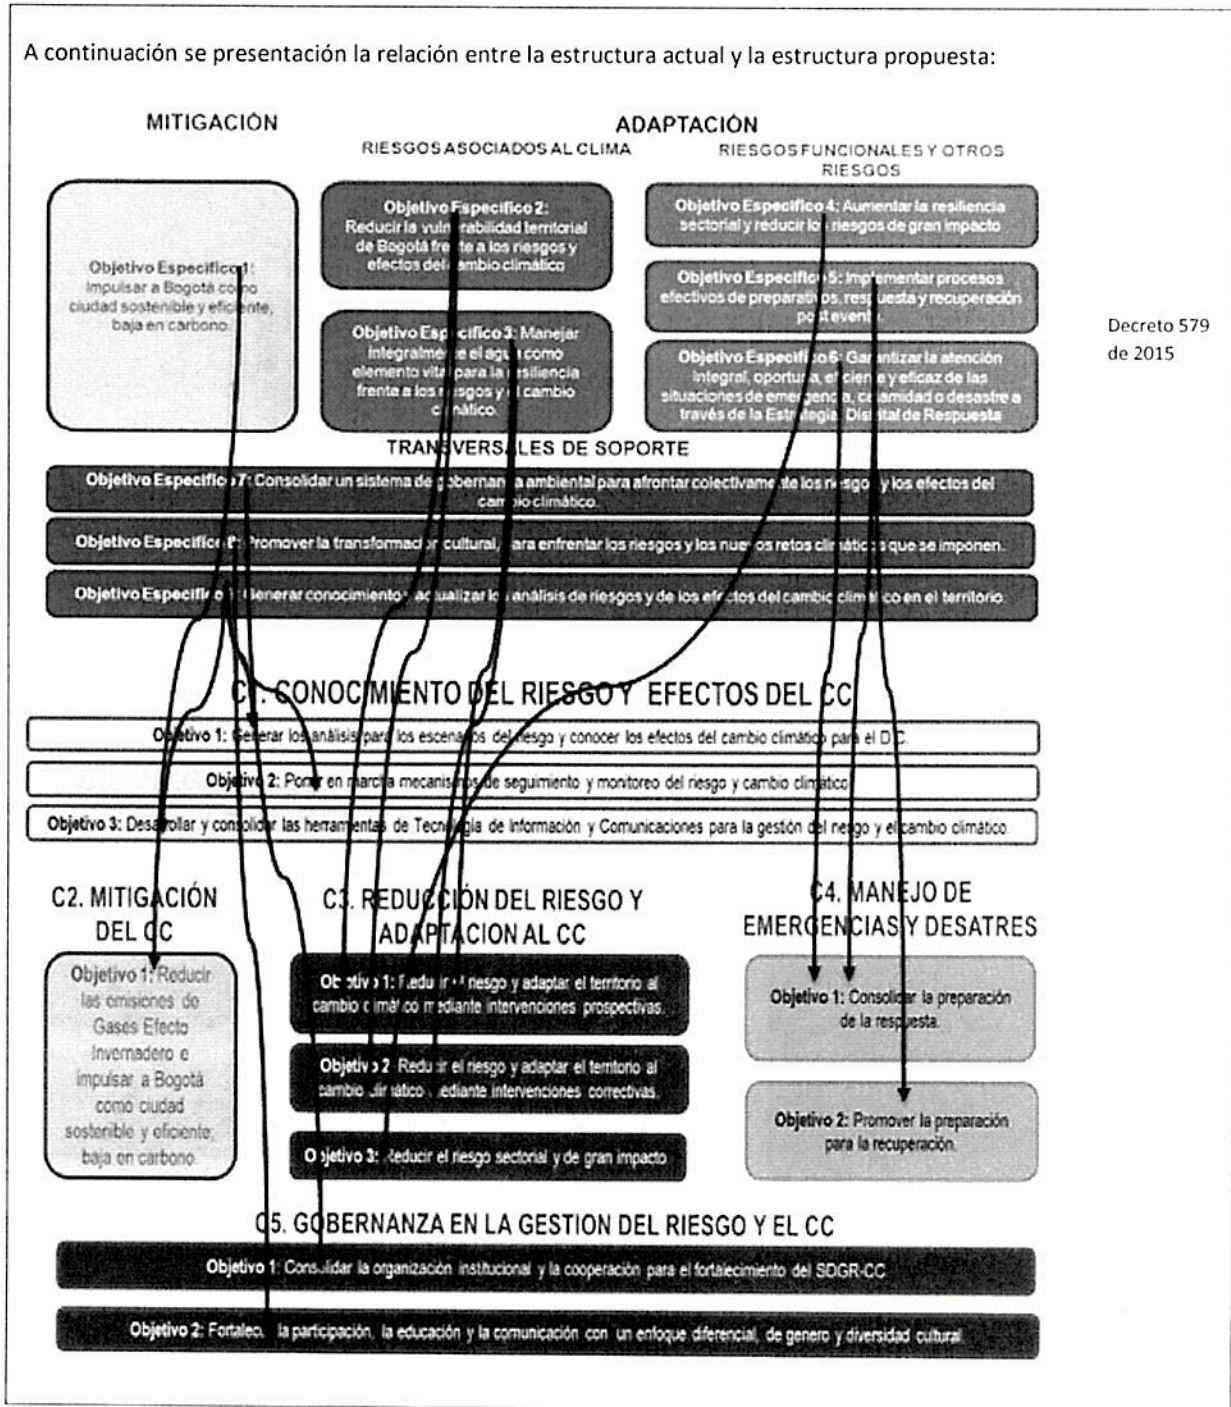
A continuación se presentación la relación entre la estructura actual y la estructura propuesta:

MITIGACIÓN

ADAPTACIÓN

RIESGOS ASOCIADOS AL CLIMA

RIESGOS FUNCIONALES Y OTROS RIESGOS

Objetivo Especifico 1: Impulsar a Bogotá como ciudad sostenible y eficiente, baja en carbono.

Objetivo Especifico 2: Reducir la vulnerabilidad territorial de Bogotá frente a los riesgos y efectos del cambio climático

Objetivo Especifico 3: Manejar integralmente el agua como elemento vital para la resiliencia frente a los riesgos y el cambio climático.

Objetivo Especifico 4: Aumentar la resiliencia sectorial y reducir los riesgos de gran impacto

Objetivo Especifico 5: Implementar procesos efectivos de preparativos, respuesta y recuperación post evento

Objetivo Especifico 6: Garantizar la atención integral, oportuna, eficiente y eficaz de las situaciones de emergencia, calamidad o desastre a través de la Estrategia Distrital de Respuesta

Decreto 579 de 2015

TRANSVERSALES DE SOPORTE

Objetivo Especifico 7: Consolidar un sistema de gobernanza ambiental para afrontar colectivamente los riesgos y los efectos del cambio climático.

Objetivo Especifico 8: Promover la transformación cultural, para enfrentar los riesgos y los nuevos retos climáticos que se imponen.

Objetivo Especifico 9: Generar conocimiento y actualizar los análisis de riesgos y de los efectos del cambio climático en el territorio.

C1. CONOCIMIENTO DEL RIESGO Y EFECTOS DEL CC

Objetivo 1: Generar los análisis para los escenarios del riesgo y conocer los efectos del cambio climático para el DC.

Objetivo 2: Poner en marcha mecanismos de seguimiento y monitoreo del riesgo y cambio climático

Objetivo 3: Desarrollar y consolidar las herramientas de Tecnología de Información y Comunicaciones para la gestión del riesgo y el cambio climático.

C2. MITIGACIÓN DEL CC

Objetivo 1: Reducir las emisiones de Gases Efecto Invernadero e impulsar a Bogotá como ciudad sostenible y eficiente, baja en carbono.

C3. REDUCCIÓN DEL RIESGO Y ADAPTACION AL CC

Objetivo 1: Reducir el riesgo y adaptar el territorio al cambio climático mediante intervenciones prospectivas.

Objetivo 2: Reducir el riesgo y adaptar el territorio al cambio climático mediante intervenciones correctivas.

Objetivo 3: Reducir el riesgo sectorial y de gran impacto

C4. MANEJO DE EMERGENCIAS Y DESATRES

Objetivo 1: Consolidar la preparación de la respuesta.

Objetivo 2: Promover la preparación para la recuperación.

C5. GOBERNANZA EN LA GESTION DEL RIESGO Y EL CC

Objetivo 1: Consolidar la organización institucional y la cooperación para el fortalecimiento del SDGR-CC

Objetivo 2: Fortalecer la participación, la educación y la comunicación con un enfoque diferencial, de genero y diversidad cultural.